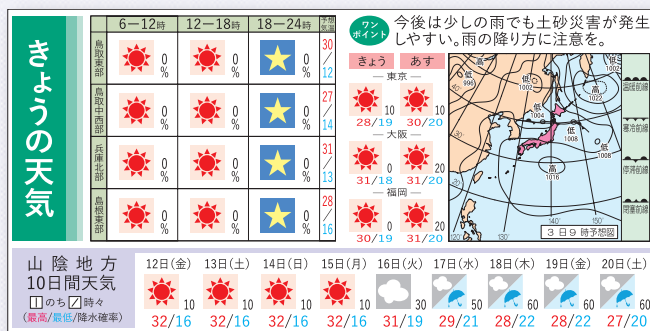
きょうの天気

|  | 6－12時 | 12－18時 | 18－24時 | 予想気温 |
|---|---|---|---|---|
| 鳥取東部 | 0% | 0% | 0% | 30/12 |
| 鳥取中西部 | 0% | 0% | 0% | 27/14 |
| 兵庫北部 | 0% | 0% | 0% | 31/13 |
| 島根東部 | 0% | 0% | 0% | 28/16 |

ワンポイント 今後は少しの雨でも土砂災害が発生しやすい。雨の降り方に注意を。

きょう あす
— 東京 —
28/19 10 30/20 20
— 大阪 —
31/18 0 31/20 20
— 福岡 —
30/19 0 31/20 20

高 1022 低 996 1002 低 1002 低 1004 低 1008 高 1016 1008 低 1008 120° 140° 150° 30° 40°
3日9時予想図
温暖前線 寒冷前線 停滞前線 閉塞前線

山陰地方 10日間天気
□のち ／時々
(最高/最低/降水確率)

| 12日(金) | 13日(土) | 14日(日) | 15日(月) | 16日(火) | 17日(水) | 18日(木) | 19日(金) | 20日(土) |
|---|---|---|---|---|---|---|---|---|
| 10 | 10 | 10 | 10 | 30 | 50 | 60 | 60 | 60 |
| 32/16 | 32/16 | 32/16 | 32/16 | 31/19 | 29/21 | 28/22 | 28/22 | 27/20 |